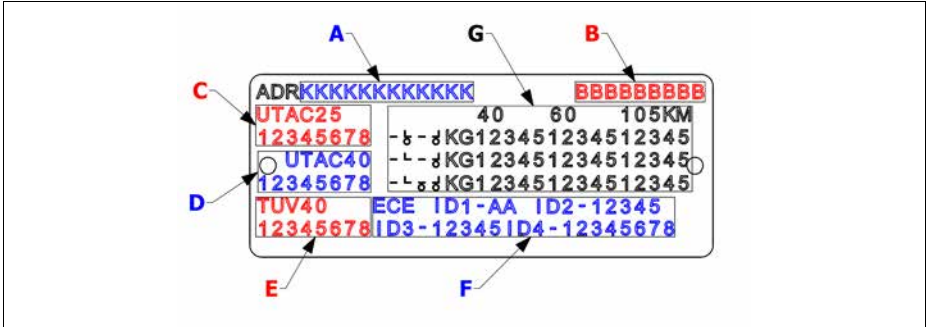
A G B

ADRKKKKKKKKKKKK BBBBBBBBBB

C

UTAC25
12345678

40 60 105KM
-ȣ-ȣKG123451234512345
-ᒻ-ȣKG123451234512345
-ᒻȣȣKG123451234512345

UTAC40
12345678

D

TUV40
12345678

ECE ID1-AA ID2-12345
ID3-12345 ID4-12345678

E F